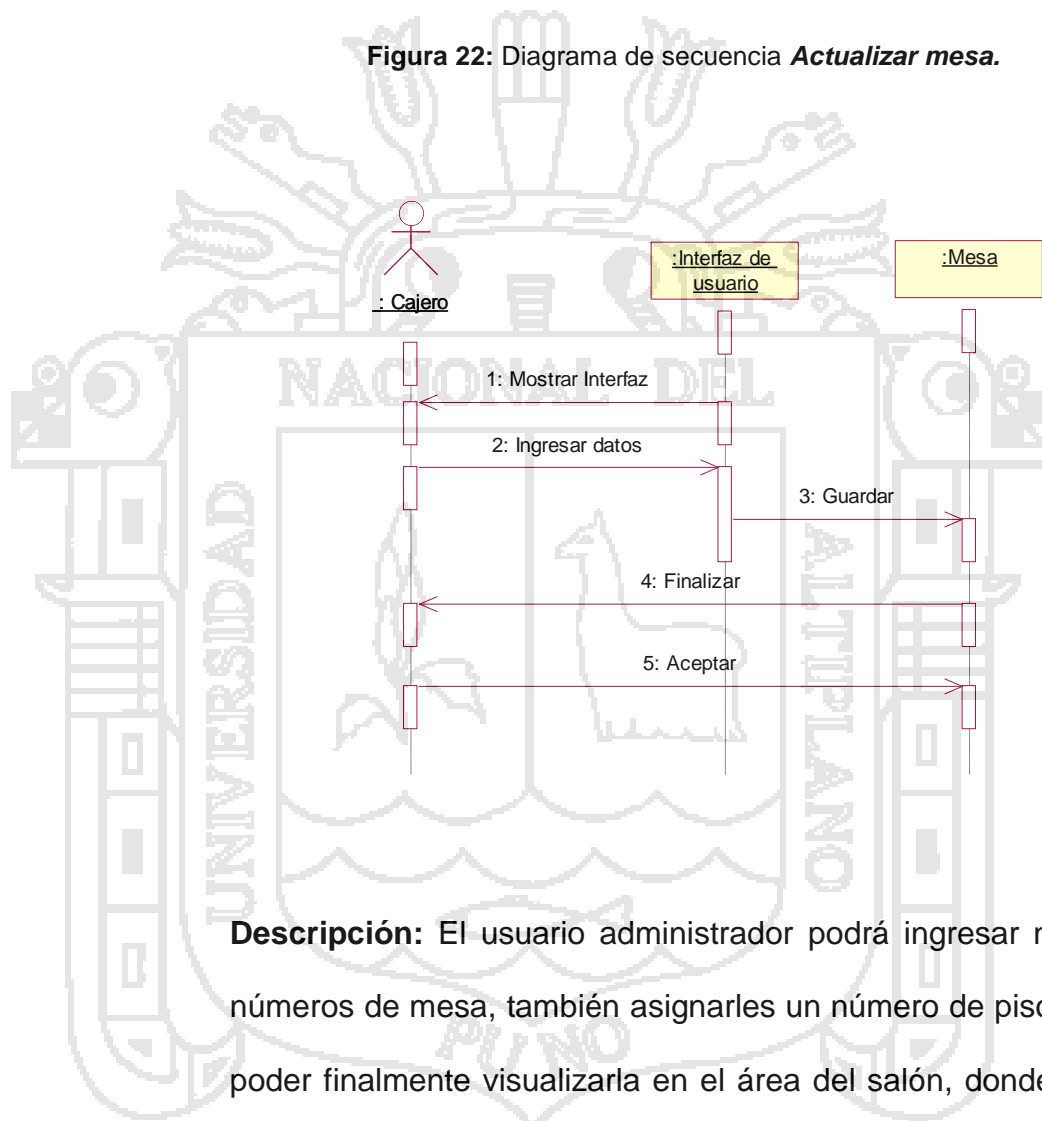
**Figura 22:** Diagrama de secuencia ***Actualizar mesa.***

: Cajero

:Interfaz de usuario

:Mesa

1: Mostrar Interfaz

2: Ingresar datos

3: Guardar

4: Finalizar

5: Aceptar

NACIONAL DEL

UNIVERSIDAD

ALTIPLANO

PUNO

**Descripción:** El usuario administrador podrá ingresar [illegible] números de mesa, también asignarles un número de piso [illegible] poder finalmente visualizarla en el área del salón, donde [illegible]